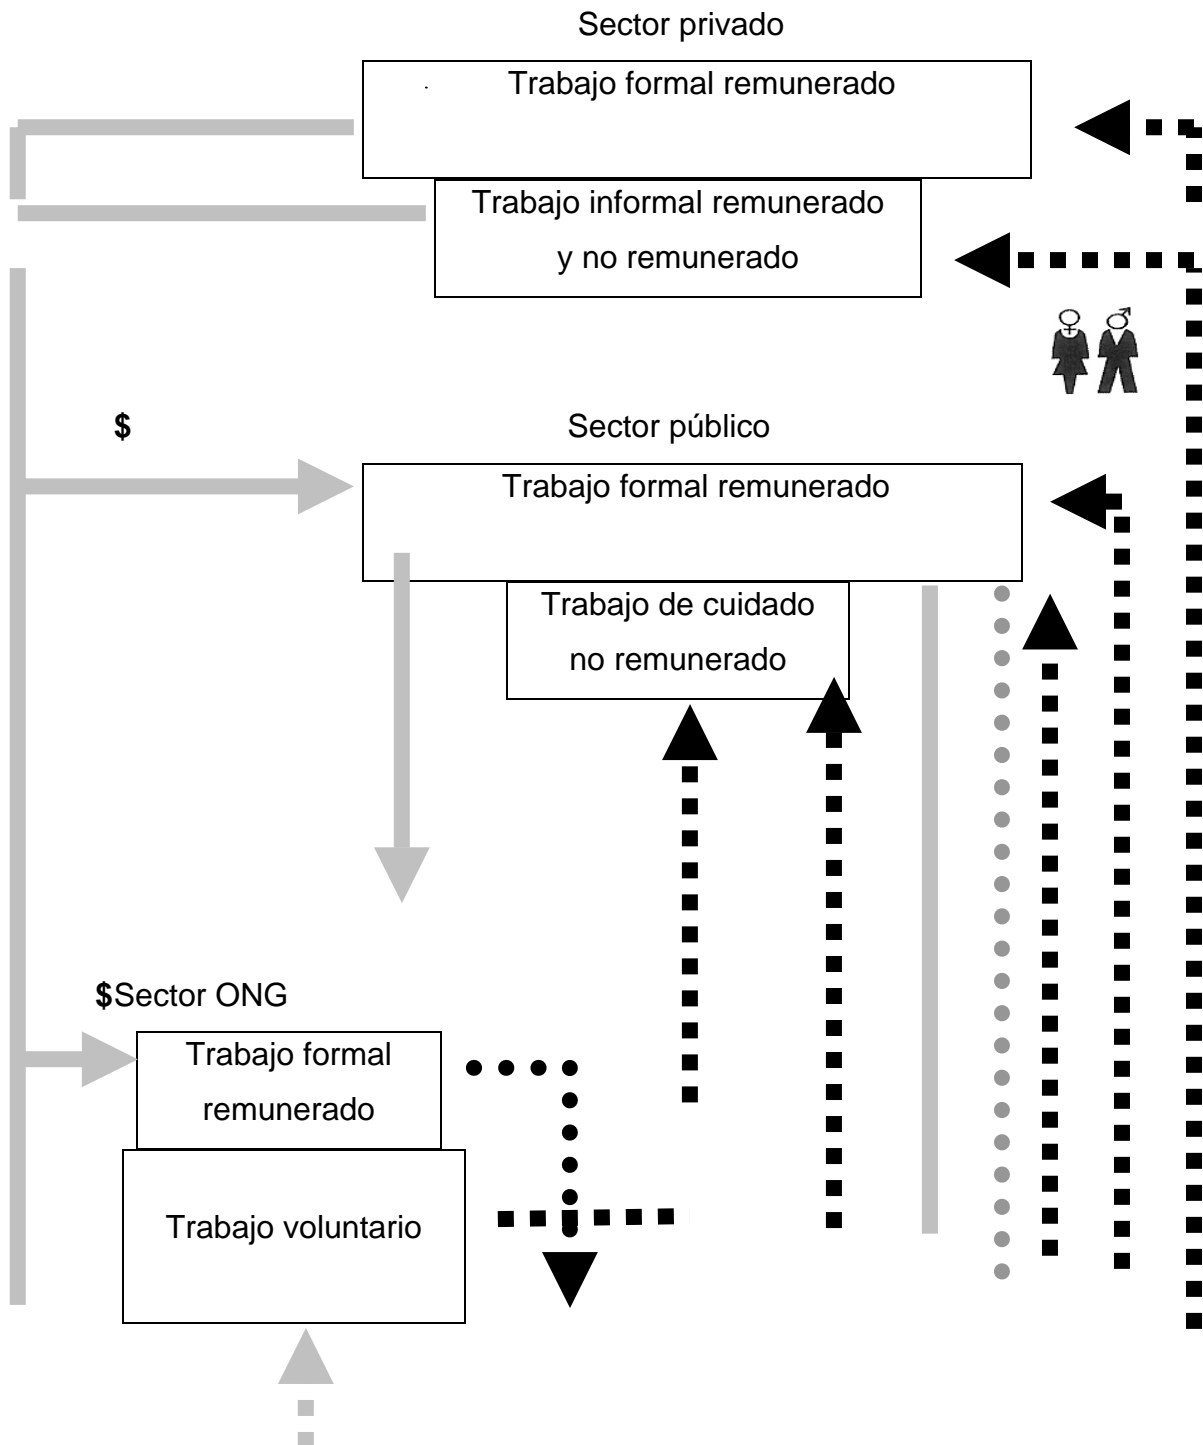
Sector privado

Trabajo formal remunerado

Trabajo informal remunerado y no remunerado

$

Sector público

Trabajo formal remunerado

Trabajo de cuidado no remunerado

$Sector ONG

Trabajo formal remunerado

Trabajo voluntario